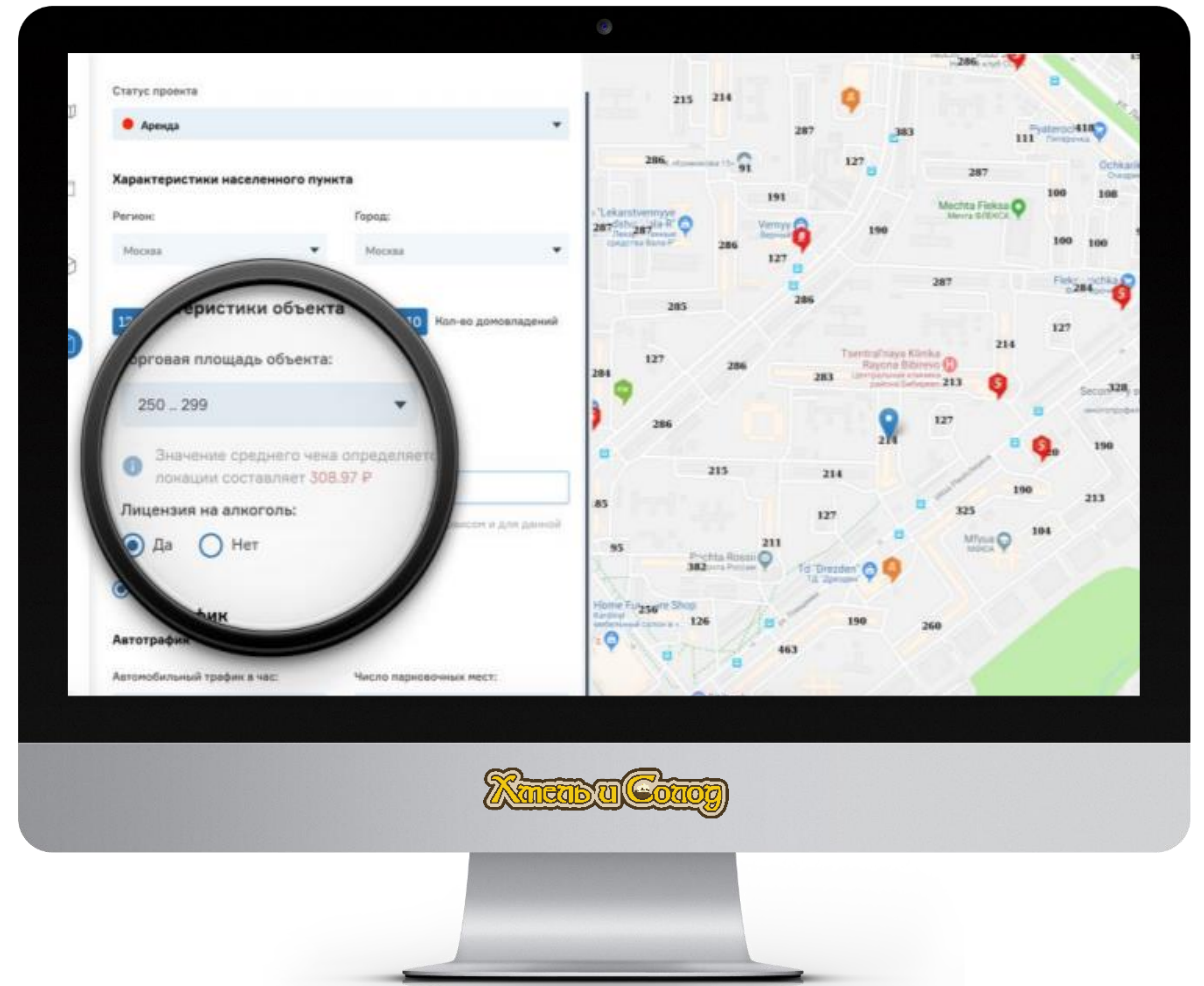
Статус проекта

Аренда

Характеристики населенного пункта

Регион:

Москва

Город:

Москва

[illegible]ктеристики объекта

12

10 Кол-во домовладений

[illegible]рговая площадь объекта:

250 .. 299

Значение среднего чека определяет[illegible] локации составляет 308.97 ₽

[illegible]ссом и для данной

Лицензия на алкоголь:

Да

Нет

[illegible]фик

Автотрафик

Автомобильный трафик в час:

Число парковочных мест:

286
215
214
287
383
111
Pyaterochka
418
Пятёрочка
286
91
127
Ochakin
287
191
100
108
"Lekarstvennye
287
287
Vernyy
Mechta Fleksa
Мечта ФЛЕКСА
190
286
100
100
127
287
286
Flex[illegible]chka
284
285
127
214
127
286
Tsentral'naya Klinika Rayona Bibirevo
283
213
284
Центральная клиника района Бибирево
328
Secor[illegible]
286
214
127
190
215
214
190
213
85
127
325
104
211
Mfyua
95
Pochta Rossii
Почта России
382
Td "Drezden"
ТД Дрезден
Home Furniture Shop
256
126
190
260
463

Хмель и Солод